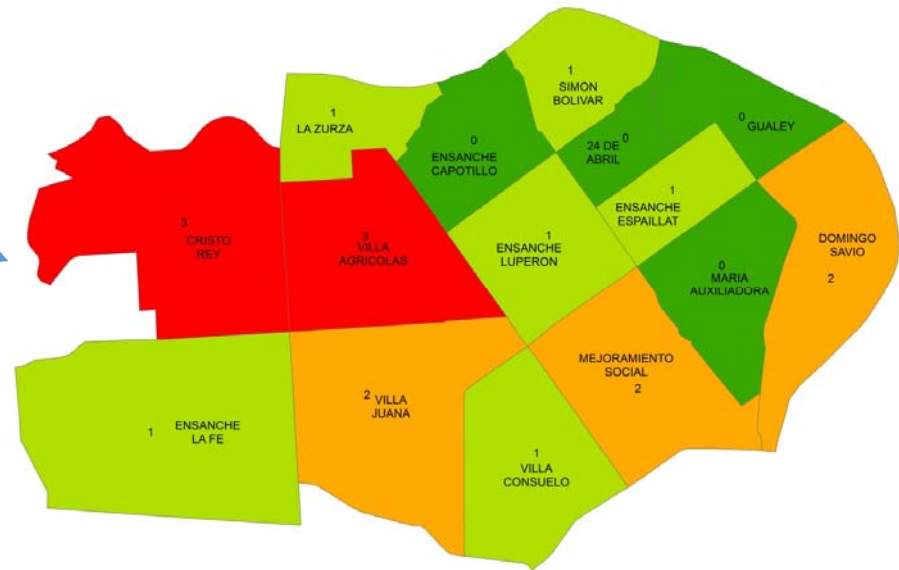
1
LA ZURZA

0
ENSANCHE
CAPOTILLO

1
SIMON
BOLIVAR

24 DE 0
ABRIL

0 GUALEY

3
CRISTO
REY

3
VILLA
AGRICOLAS

1
ENSANCHE
LUPERON

1
ENSANCHE
ESPAILLAT

DOMINGO
SAVIO
2

0
MARIA
AUXILIADORA

MEJORAMIENTO
SOCIAL
2

1 ENSANCHE
LA FE

2 VILLA
JUANA

1
VILLA
CONSUELO